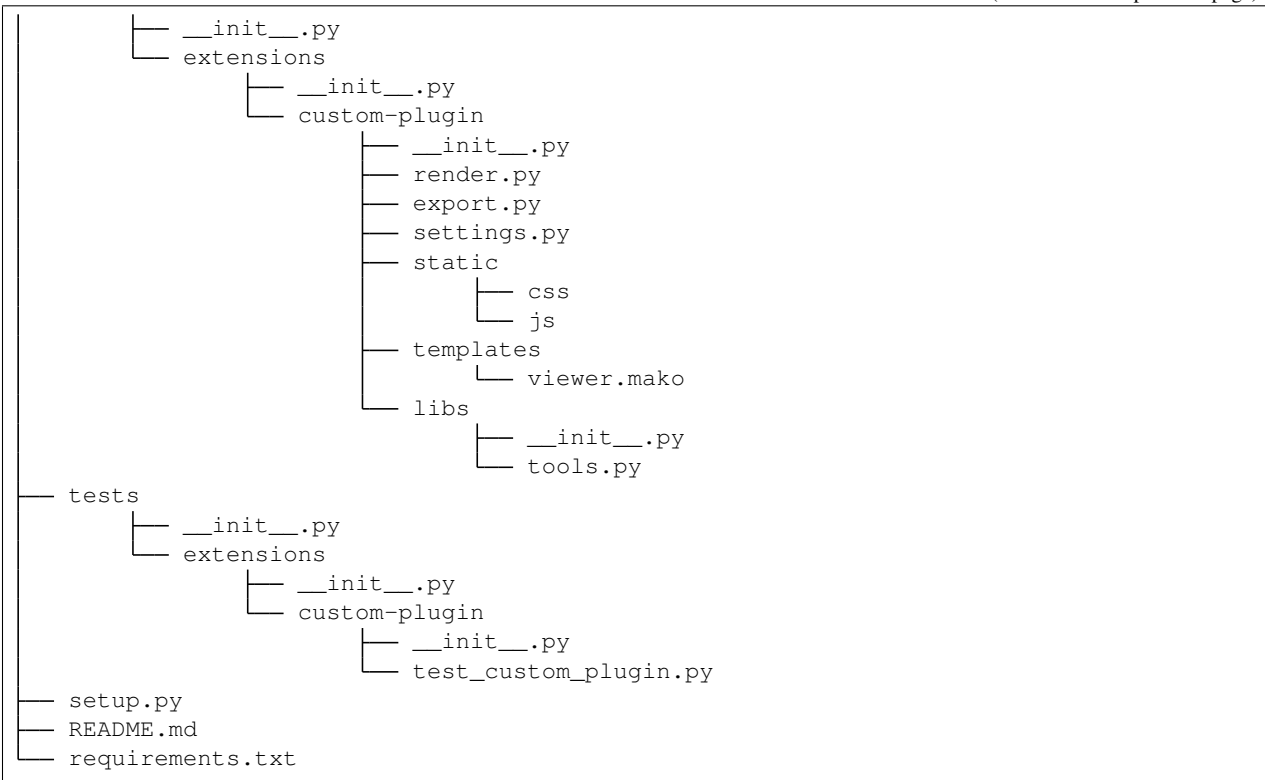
├── __init__.py
└── extensions
    ├── __init__.py
    └── custom-plugin
        ├── __init__.py
        ├── render.py
        ├── export.py
        ├── settings.py
        ├── static
        │   ├── css
        │   └── js
        ├── templates
        │   └── viewer.mako
        └── libs
            ├── __init__.py
            └── tools.py
├── tests
│   ├── __init__.py
│   └── extensions
│       ├── __init__.py
│       └── custom-plugin
│           ├── __init__.py
│           └── test_custom_plugin.py
├── setup.py
├── README.md
└── requirements.txt